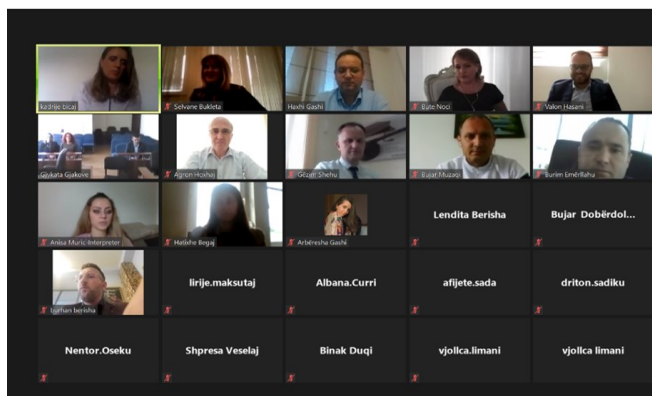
Kadrije Bicaj
Selvane Bukleta
Haxhi Gashi
Bute Noci
Valon Hasani
Gjykata Gjakove
Agron Hoxhaj
Gëzim Shehu
Bujar Muzaqi
Burim Emërllahu
Anisa Muric-Interpreter
Hatixhe Begaj
Arbëresha Gashi
Lendita Berisha
Bujar Doberdol...
Burhan berisha
lirije.maksutaj
Albana.Curri
afijete.sada
driton.sadiku
Nentor.Oseku
Shpresa Veselaj
Binak Duqi
vjollca.limani
vjollca limani